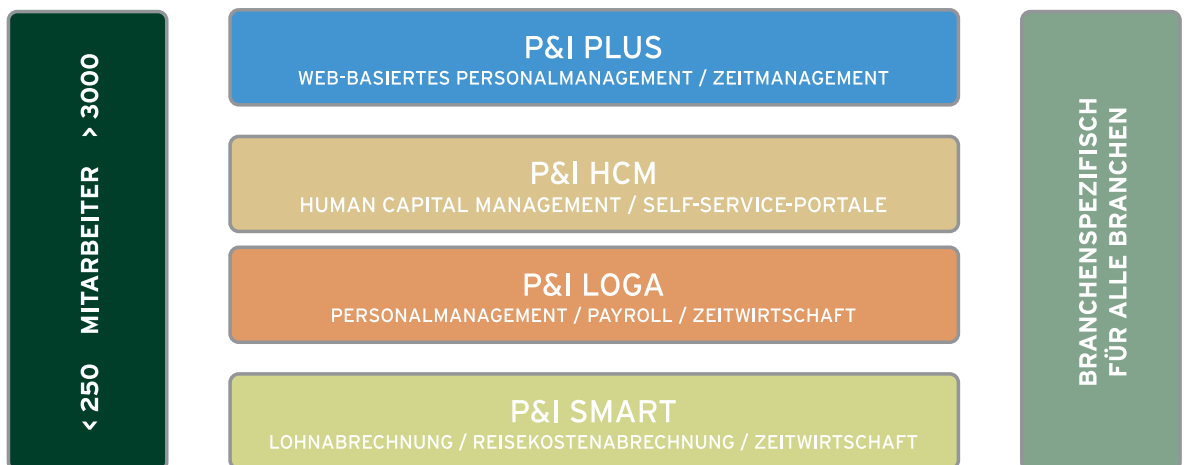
< 250 MITARBEITER > 3000

P&I PLUS
WEB-BASIERTES PERSONALMANAGEMENT / ZEITMANAGEMENT

P&I HCM
HUMAN CAPITAL MANAGEMENT / SELF-SERVICE-PORTALE

P&I LOGA
PERSONALMANAGEMENT / PAYROLL / ZEITWIRTSCHAFT

P&I SMART
LOHNABRECHNUNG / REISEKOSTENABRECHNUNG / ZEITWIRTSCHAFT

BRANCHENSPEZIFISCH
FÜR ALLE BRANCHEN